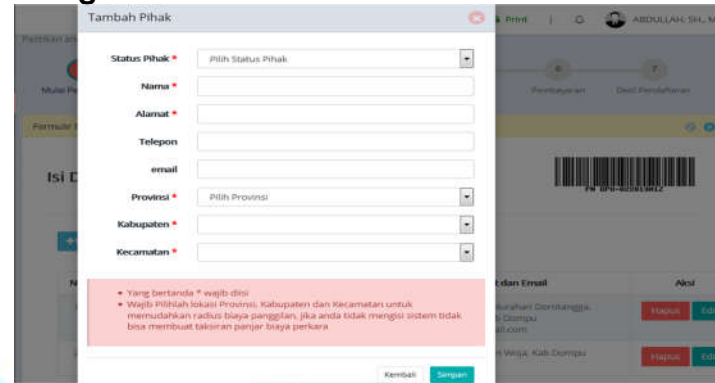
Tambah Pihak

Status Pihak * Pilih Status Pihak

Nama *

Alamat *

Telepon

email

Provinsi * Pilih Provinsi

Kabupaten *

Kecamatan *

• Yang bertanda * wajib diisi
• Wajib Pilihlah lokasi Provinsi, Kabupaten dan Kecamatan untuk memudahkan radius biaya panggilan, jika anda tidak mengisi sistem tidak bisa membuat taksiran panjar biaya perkara

Kembali Simpan

Print ABDULLAH, SH., M

Mulai Pe

Pembayaran

Deal Pendaftaran

Formulir

Isi D

PN DPU-022013812

t dan Email

Aksi

Hapus

Edi